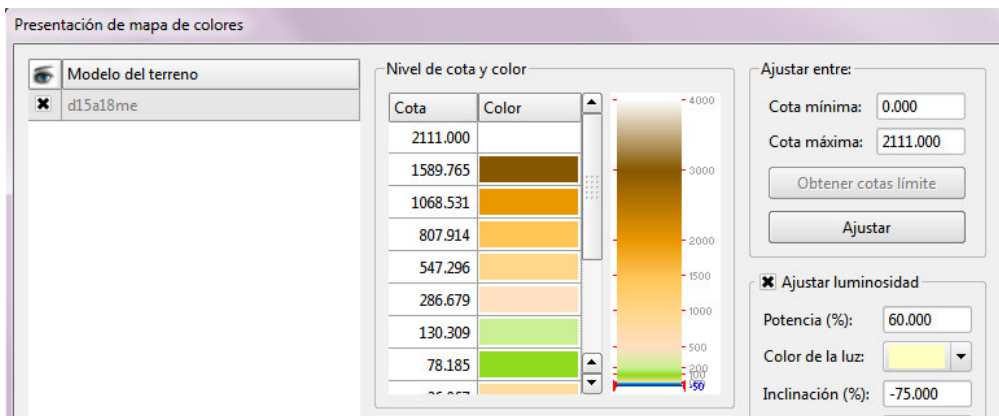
Presentación de mapa de colores

Modelo del terreno
d15a18me

Nivel de cota y color

| Cota | Color |
|---|---|
| 2111.000 | |
| 1589.765 | |
| 1068.531 | |
| 807.914 | |
| 547.296 | |
| 286.679 | |
| 130.309 | |
| 78.185 | |
| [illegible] | |

4000
3000
2000
1500
1000
500
200
100
0
-50

Ajustar entre:
Cota mínima: 0.000
Cota máxima: 2111.000
Obtener cotas límite
Ajustar

Ajustar luminosidad
Potencia (%): 60.000
Color de la luz:
Inclinación (%): -75.000